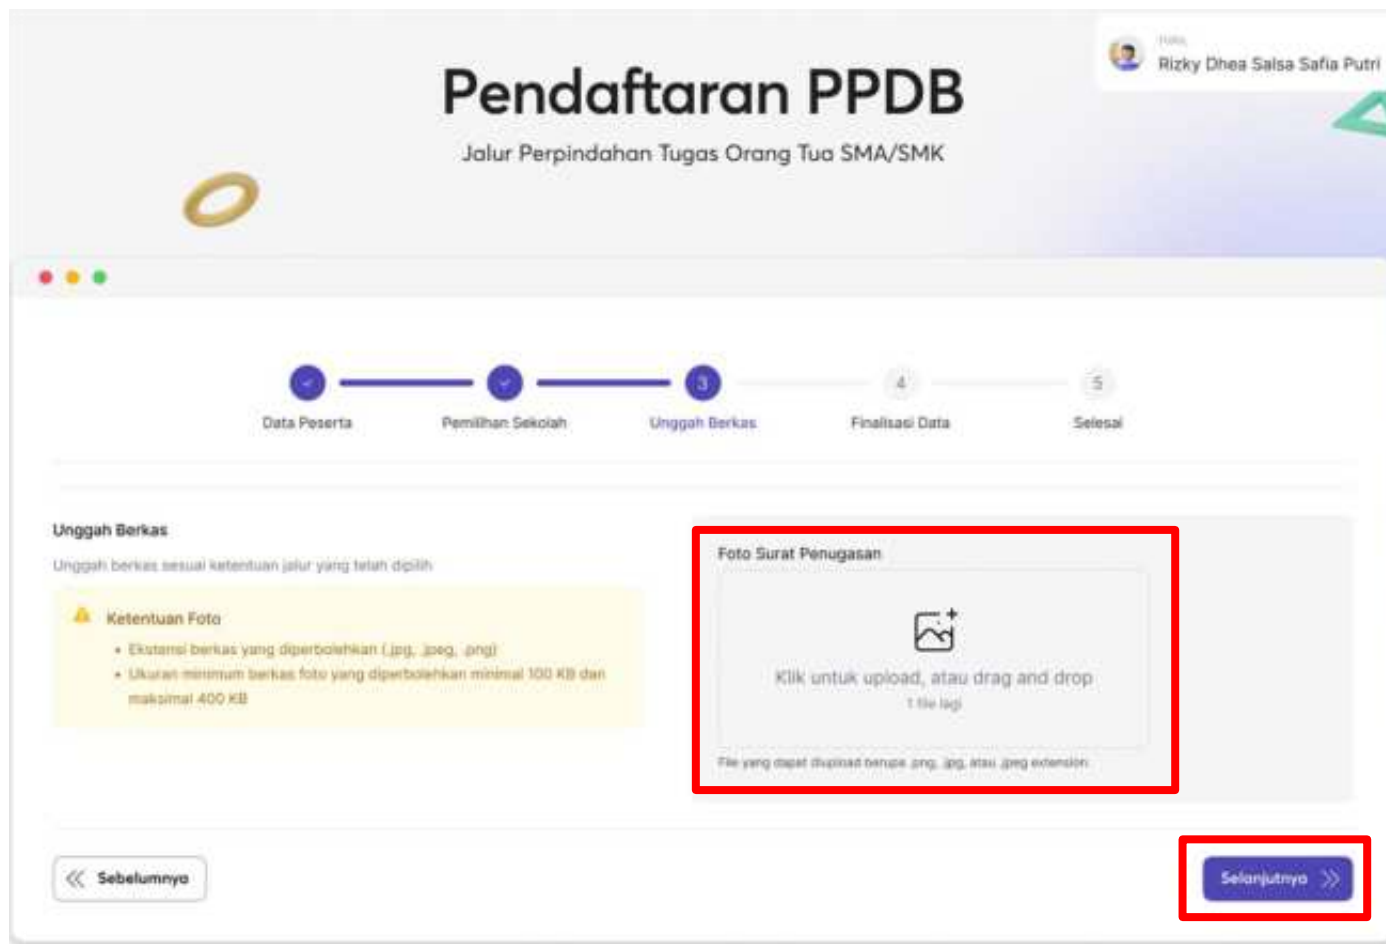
Halo,
Rizky Dhea Salsa Safia Putri

Pendaftaran PPDB

Jalur Perpindahan Tugas Orang Tua SMA/SMK

3
4
5

Data Peserta
Pemilihan Sekolah
Unggah Berkas
Finalisasi Data
Selesai

Unggah Berkas

Unggah berkas sesuai ketentuan jalur yang telah dipilih

Ketentuan Foto

- Ekstensi berkas yang diperbolehkan (.jpg, .jpeg, .png)
- Ukuran minimum berkas foto yang diperbolehkan minimal 100 KB dan maksimal 400 KB

Foto Surat Penugasan

Klik untuk upload, atau drag and drop

1 file lagi

File yang dapat diupload berupa .png, .jpg, atau .jpeg extension.

Sebelumnya

Selanjutnya